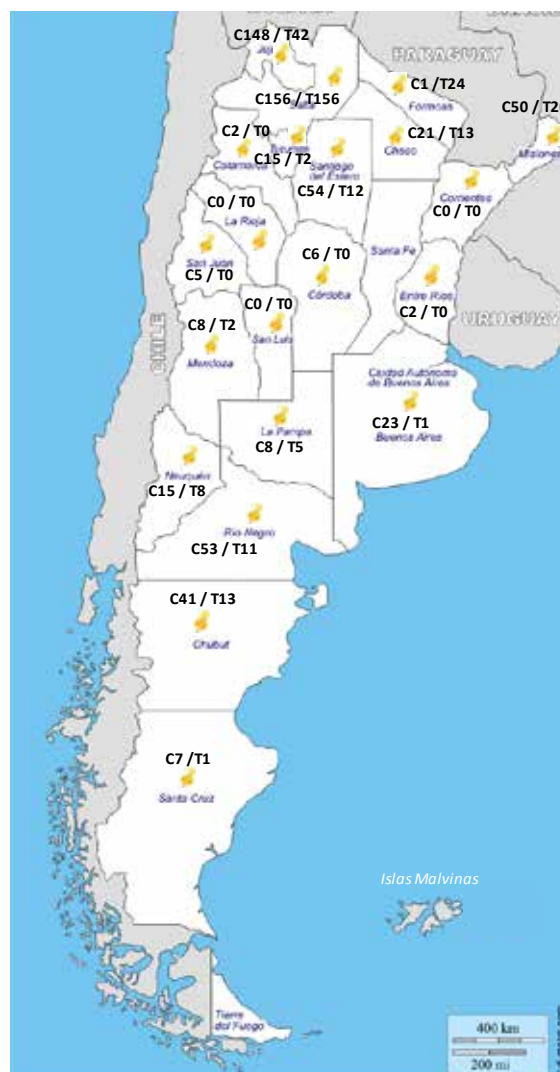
C148 / T42
Jujuy
PARAGUAY
C156 / T156
C1 / T24
Formosa
C50 / T2
Misiones
C2 / T0
Tucumán
C15 / T2
Catamarca
Santiago del Estero
C21 / T13
Chaco
C54 / T12
C0 / T0
La Rioja
Corrientes
C0 / T0
San Juan
C6 / T0
Santa Fe
C5 / T0
Córdoba
Entre Ríos
C2 / T0
C0 / T0
CHILE
C8 / T2
San Luis
URUGUAY
Mendoza
Ciudad Autónoma de Buenos Aires
C23 / T1
Buenos Aires
La Pampa
C8 / T5
Neuquén
C15 / T8
Río Negro
C53 / T11
C41 / T13
Chubut
C7 / T1
Santa Cruz
Islas Malvinas
Tierra del Fuego
400 km
200 mi